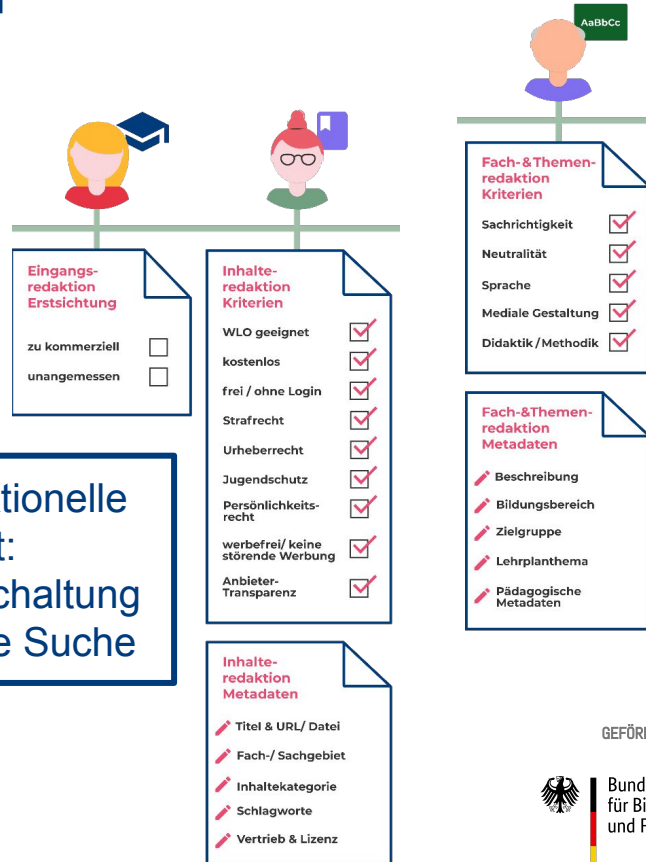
AaBbCc

Eingangsredaktion Erstsichtung

zu kommerziell
unangemessen

Inhalteredaktion Kriterien

WLO geeignet
kostenlos
frei / ohne Login
Strafrecht
Urheberrecht
Jugendschutz
Persönlichkeitsrecht
werbefrei/ keine störende Werbung
Anbieter-Transparenz

Inhalteredaktion Metadaten

Titel & URL/ Datei
Fach-/ Sachgebiet
Inhaltekategorie
Schlagworte
Vertrieb & Lizenz

Fach-&Themenredaktion Kriterien

Sachrichtigkeit
Neutralität
Sprache
Mediale Gestaltung
Didaktik / Methodik

Fach-&Themenredaktion Metadaten

Beschreibung
Bildungsbereich
Zielgruppe
Lehrplanthema
Pädagogische Metadaten

tionelle
t:
chaltung
e Suche

GEFÖR

Bund
für Bi
und F